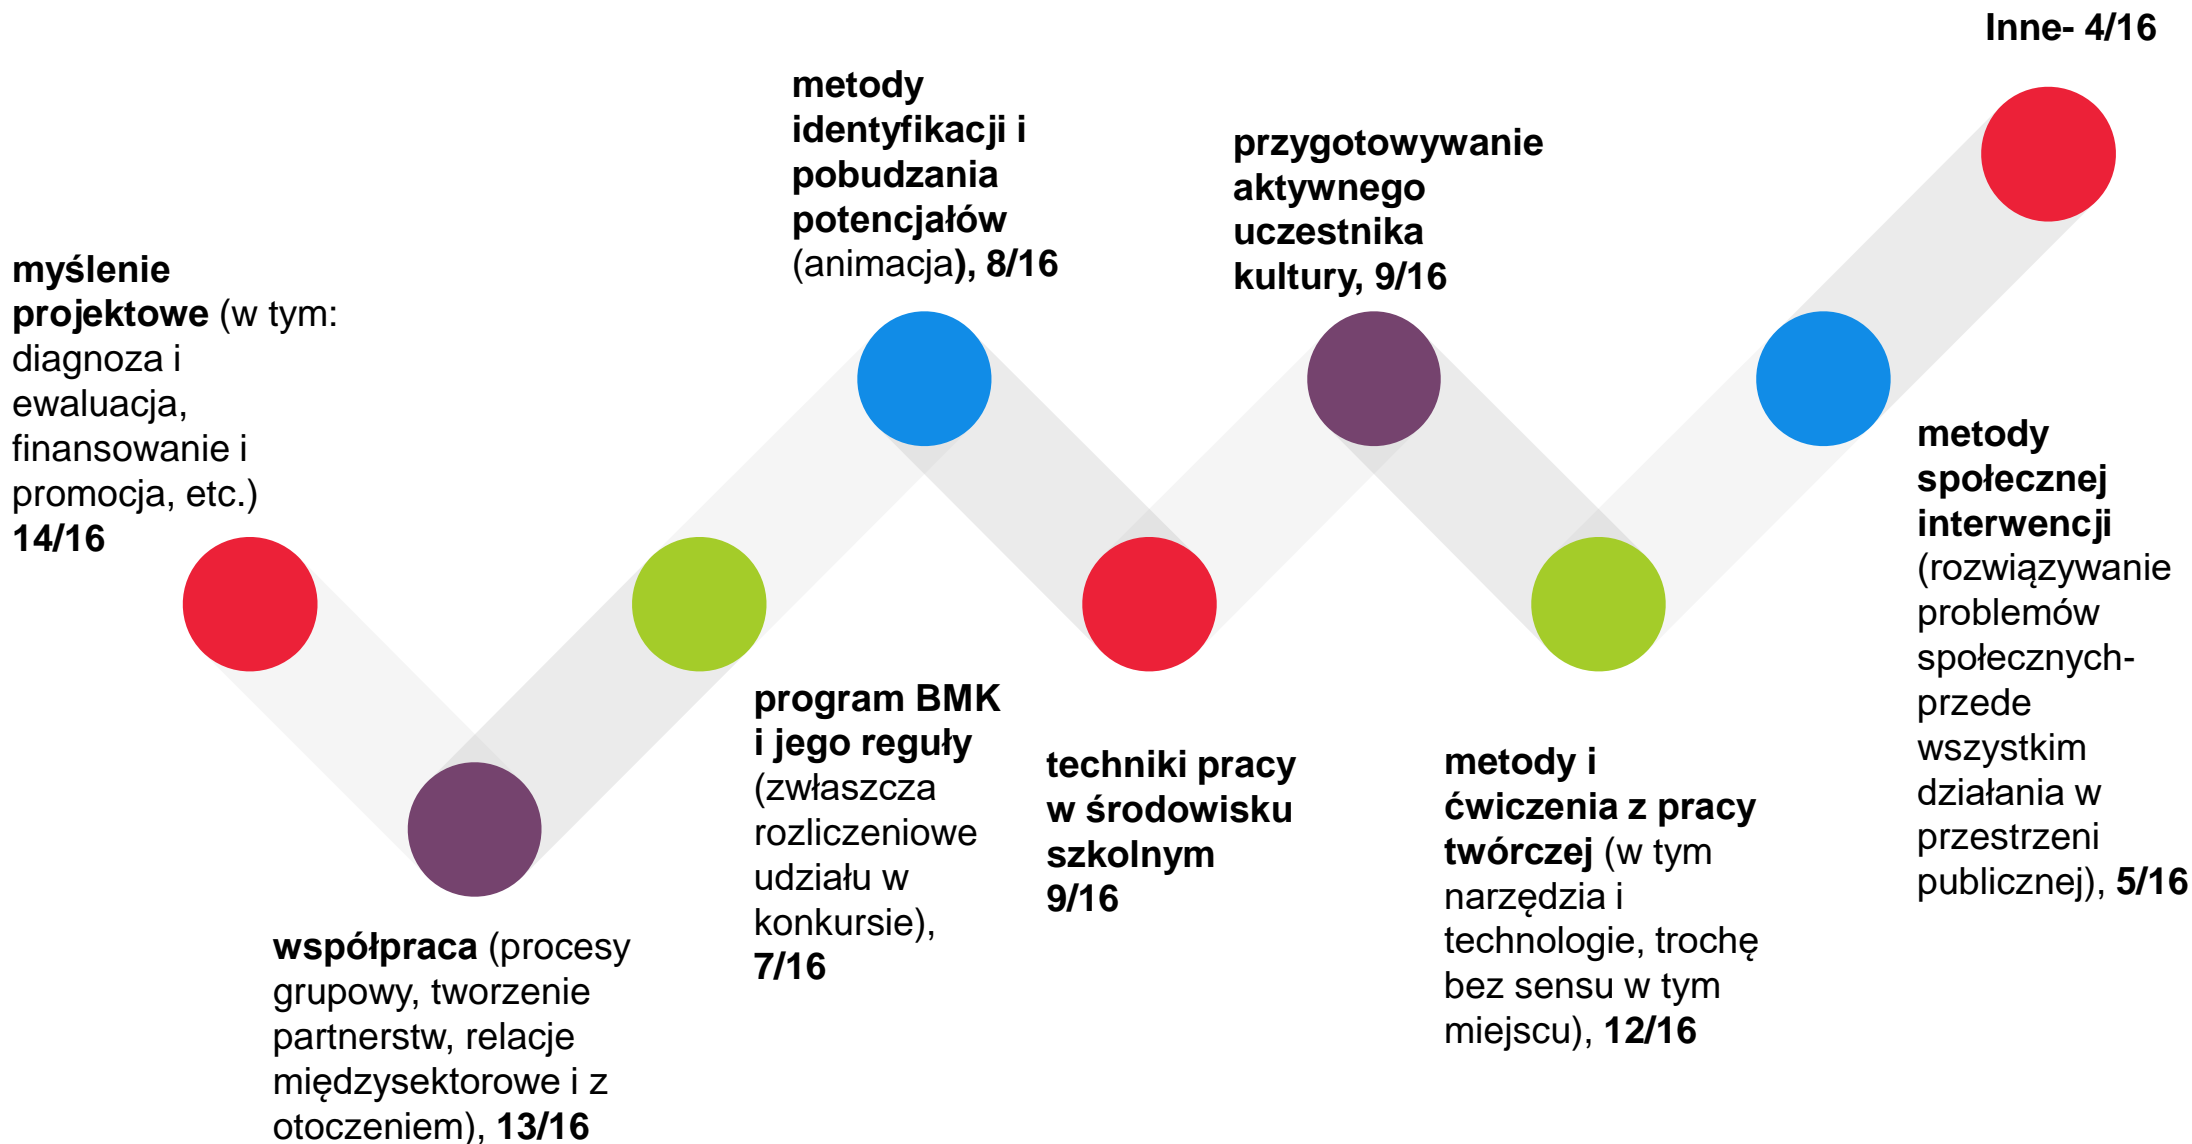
myślenie projektowe (w tym: diagnoza i ewaluacja, finansowanie i promocja, etc.) 14/16

współpraca (procesy grupowy, tworzenie partnerstw, relacje międzysektorowe i z otoczeniem), 13/16

program BMK i jego reguły (zwłaszcza rozliczeniowe udziału w konkursie), 7/16

metody identyfikacji i pobudzania potencjałów (animacja), 8/16

techniki pracy w środowisku szkolnym 9/16

przygotowywanie aktywnego uczestnika kultury, 9/16

metody i ćwiczenia z pracy twórczej (w tym narzędzia i technologie, trochę bez sensu w tym miejscu), 12/16

metody społecznej interwencji (rozwiązywanie problemów społecznych- przede wszystkim działania w przestrzeni publicznej), 5/16

Inne- 4/16